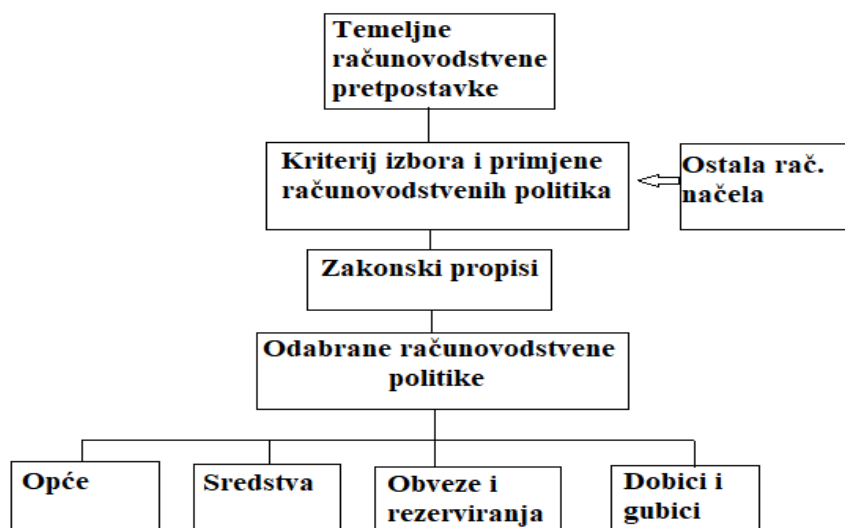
Temeljne računovodstvene pretpostavke

Kriterij izbora i primjene računovodstvenih politika

Ostala rač. načela

Zakonski propisi

Odabrane računovodstvene politike

Opće

Sredstva

Obveze i rezerviranja

Dobici i gubici